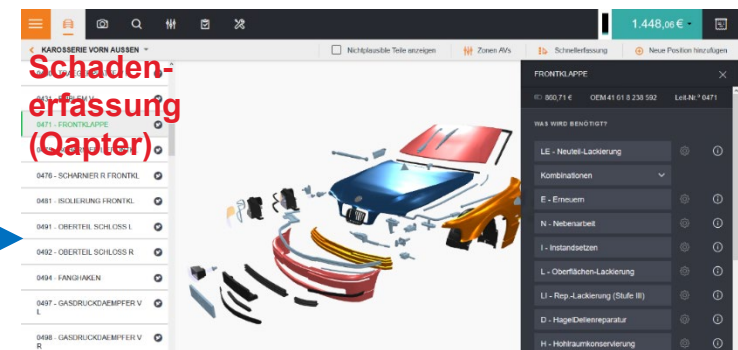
1.448,06 € ▾

‹ KAROSSERIE VORN AUSSEN ▾

Nichtplausible Teile anzeigen

Zonen AVs

Schnellerfassung

Neue Position hinzufügen

Schaden-
erfassung
(Qapter)

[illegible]

0431 - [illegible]

0471 - FRONTKLAPPE

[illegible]

0476 - SCHARNIER R FRONTKL

0481 - ISOLIERUNG FRONTKL

0491 - OBERTEIL SCHLOSS L

0492 - OBERTEIL SCHLOSS R

0494 - FANGHAKEN

0497 - GASDRUCKDAEMPFER V L

0498 - GASDRUCKDAEMPFER V R

FRONTKLAPPE

860,71 €

OEM 41 01 8 238 592

Leit-Nr. 0471

WAS WIRD BENÖTIGT?

LE - Neuteil-Lackierung

Kombinationen

E - Erneuern

N - Nebenarbeit

I - Instandsetzen

L - Oberflächen-Lackierung

LI - Rep.-Lackierung (Stufe III)

D - Hagel/Dellenreparatur

H - Hohlraumkonservierung